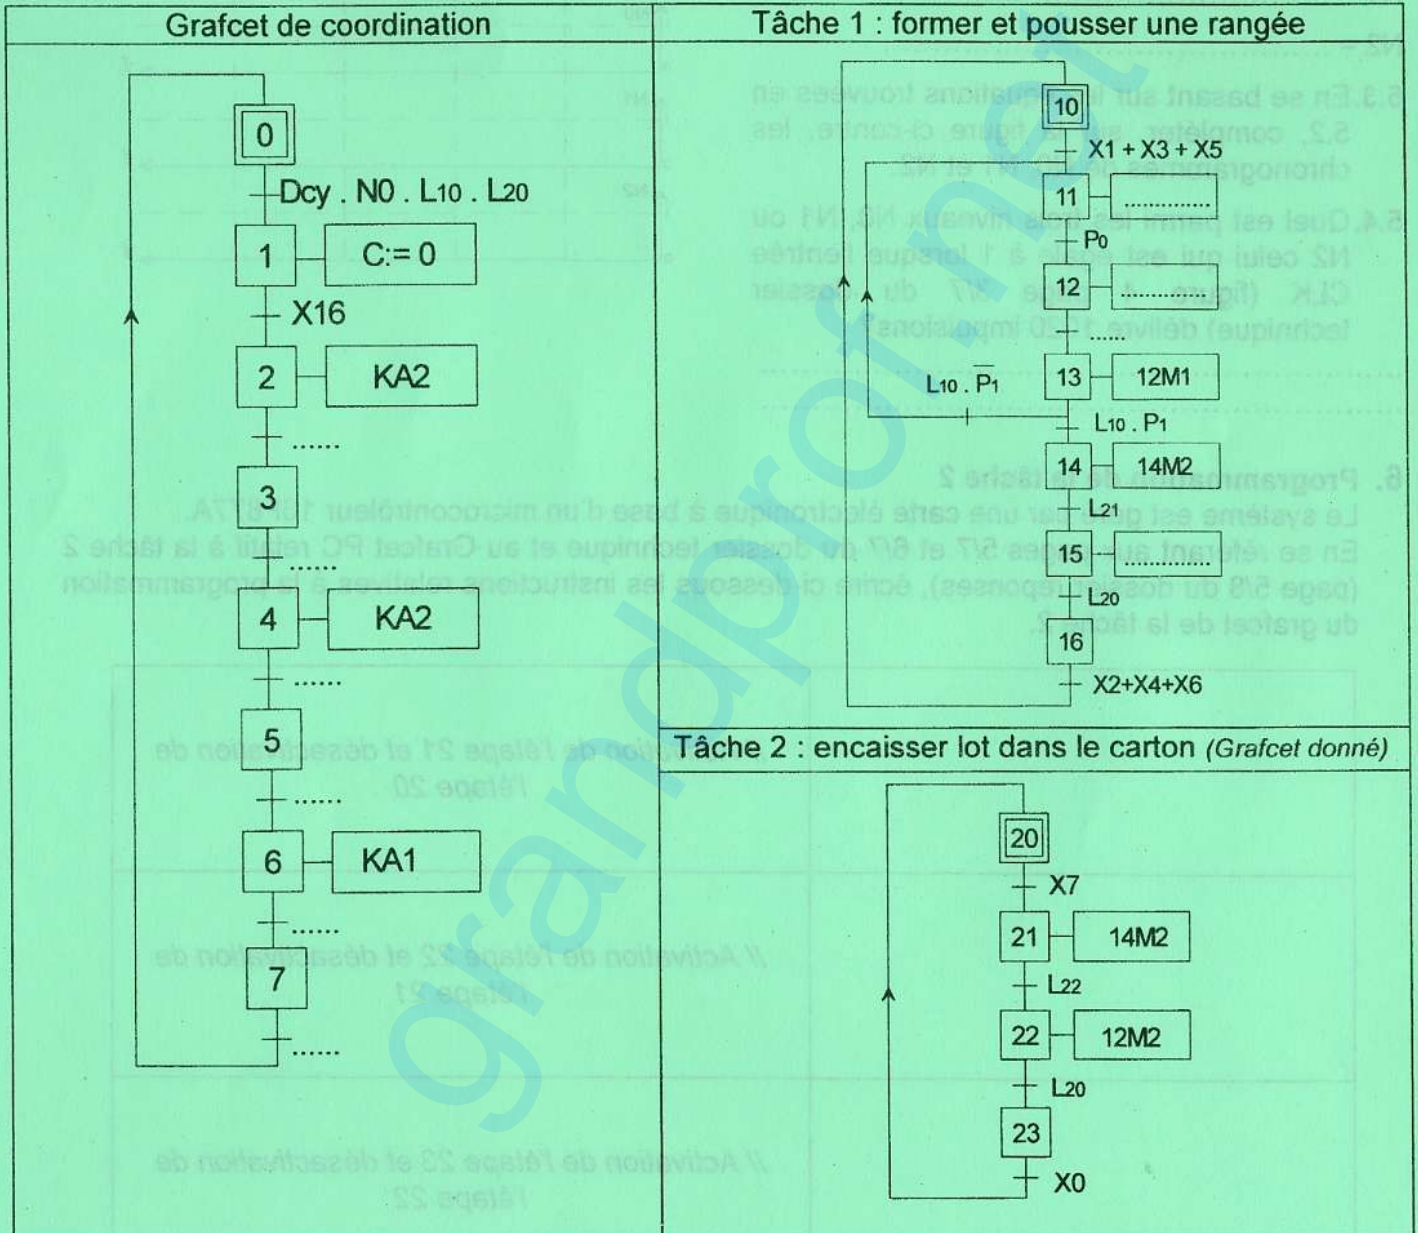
Grafcet de coordination

0

Dcy . N0 . L10 . L20

1 C:= 0

X16

2 KA2

......

3

......

4 KA2

......

5

......

6 KA1

......

7

......

Tâche 1 : former et pousser une rangée

10

X1 + X3 + X5

11 ............

P0

12 ............

......

$L_{10} . \overline{P_1}$

13 12M1

L10 . P1

14 14M2

L21

15 ............

L20

16

X2+X4+X6

Tâche 2 : encaisser lot dans le carton (Grafcet donné)

20

X7

21 14M2

L22

22 12M2

L20

23

X0